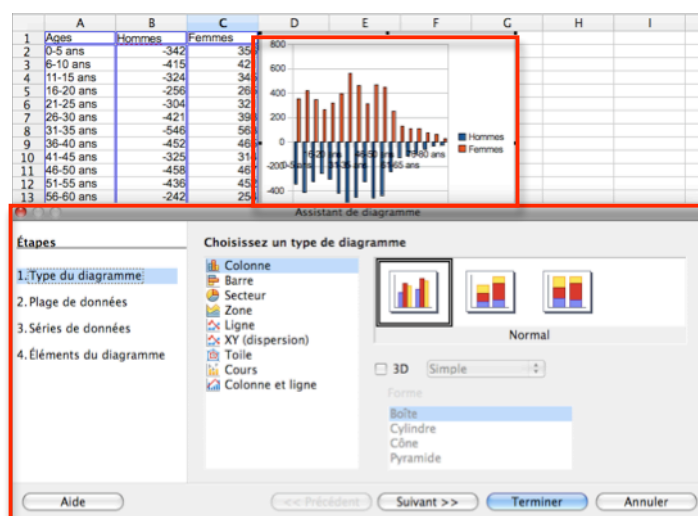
| | A | B | C | D | E | F | G | H | I |
|---|---|---|---|---|---|---|---|---|---|
| 1 | Ages | Hommes | Femmes | | | | | | |
| 2 | 0-5 ans | -342 | 35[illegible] | | | | | | |
| 3 | 6-10 ans | -415 | 42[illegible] | | | | | | |
| 4 | 11-15 ans | -324 | 34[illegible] | | | | | | |
| 5 | 16-20 ans | -256 | 26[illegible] | | | | | | |
| 6 | 21-25 ans | -304 | 32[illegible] | | | | | | |
| 7 | 26-30 ans | -421 | 39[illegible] | | | | | | |
| 8 | 31-35 ans | -546 | 56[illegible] | | | | | | |
| 9 | 36-40 ans | -452 | 46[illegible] | | | | | | |
| 10 | 41-45 ans | -325 | 31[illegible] | | | | | | |
| 11 | 46-50 ans | -458 | 46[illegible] | | | | | | |
| 12 | 51-55 ans | -436 | 45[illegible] | | | | | | |
| 13 | 56-60 ans | -242 | 25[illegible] | | | | | | |

800
600
400
200
0
-200
-400
-600
Hommes
Femmes
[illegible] ans

Assistant de diagramme

Étapes
1. Type du diagramme
2. Plage de données
3. Séries de données
4. Éléments du diagramme

Choisissez un type de diagramme
Colonne
Barre
Secteur
Zone
Ligne
XY (dispersion)
Toile
Cours
Colonne et ligne

Normal

3D
Simple
Forme
Boîte
Cylindre
Cône
Pyramide

Aide
<< Précédent
Suivant >>
Terminer
Annuler